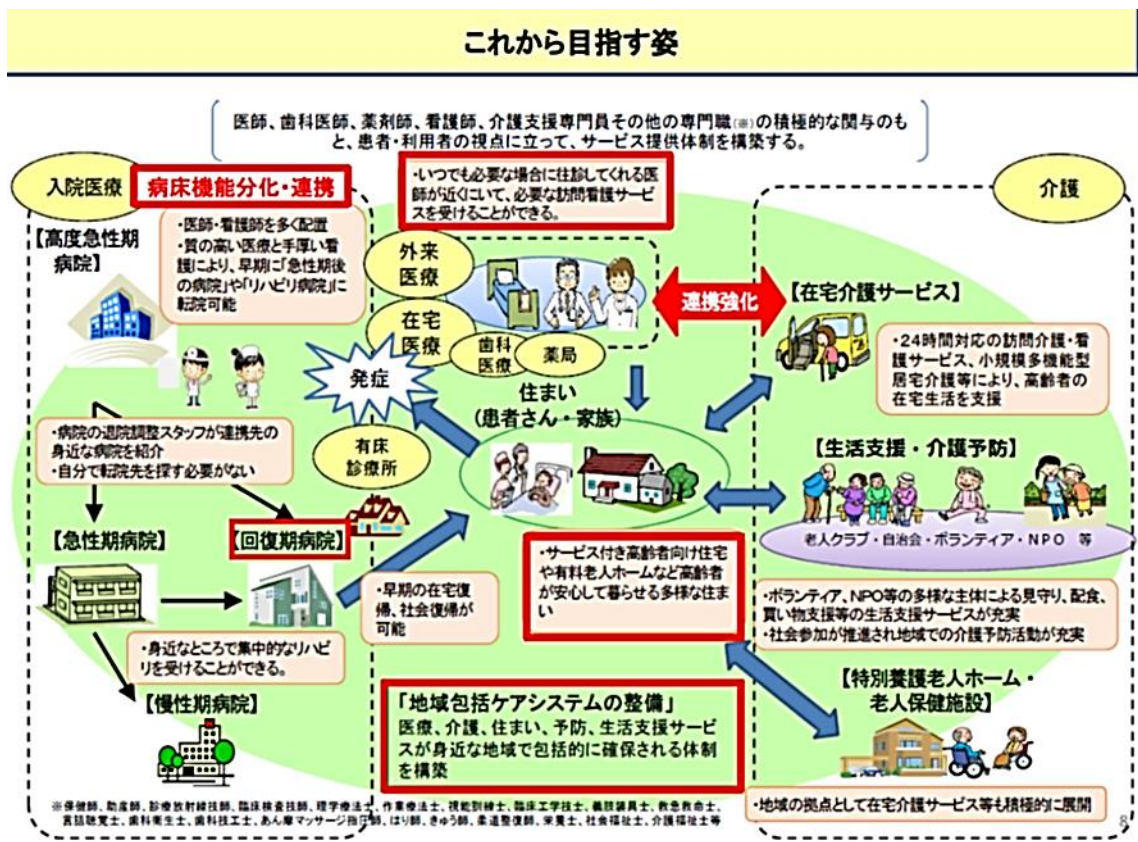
これから目指す姿

医師、歯科医師、薬剤師、看護師、介護支援専門員その他の専門職(※)の積極的な関与のもと、患者・利用者の視点に立って、サービス提供体制を構築する。

入院医療

病床機能分化・連携

【高度急性期病院】

・医師・看護師を多く配置
・質の高い医療と手厚い看護により、早期に「急性期後の病院」や「リハビリ病院」に転院可能

・病院の退院調整スタッフが連携先の身近な病院を紹介
・自分で転院先を探す必要がない

【急性期病院】

【回復期病院】

・身近なところで集中的なリハビリを受けることができる。

【慢性期病院】

・いつでも必要な場合に往診してくれる医師が近くにいて、必要な訪問看護サービスを受けることができる。

外来医療

在宅医療

歯科医療

薬局

発症

有床診療所

住まい
(患者さん・家族)

・早期の在宅復帰、社会復帰が可能

・サービス付き高齢者向け住宅や有料老人ホームなど高齢者が安心して暮らせる多様な住まい

「地域包括ケアシステムの整備」
医療、介護、住まい、予防、生活支援サービスが身近な地域で包括的に確保される体制を構築

連携強化

介護

【在宅介護サービス】

・24時間対応の訪問介護・看護サービス、小規模多機能型居宅介護等により、高齢者の在宅生活を支援

【生活支援・介護予防】

老人クラブ・自治会・ボランティア・NPO 等

・ボランティア、NPO等の多様な主体による見守り、配食、買い物支援等の生活支援サービスが充実
・社会参加が推進され地域での介護予防活動が充実

【特別養護老人ホーム・老人保健施設】

・地域の拠点として在宅介護サービス等も積極的に展開

※保健師、助産師、診療放射線技師、臨床検査技師、理学療法士、作業療法士、視能訓練士、臨床工学技士、義肢装具士、救急救命士、言語聴覚士、歯科衛生士、歯科技工士、あん摩マッサージ指圧師、はり師、きゅう師、柔道整復師、栄養士、社会福祉士、介護福祉士等

8